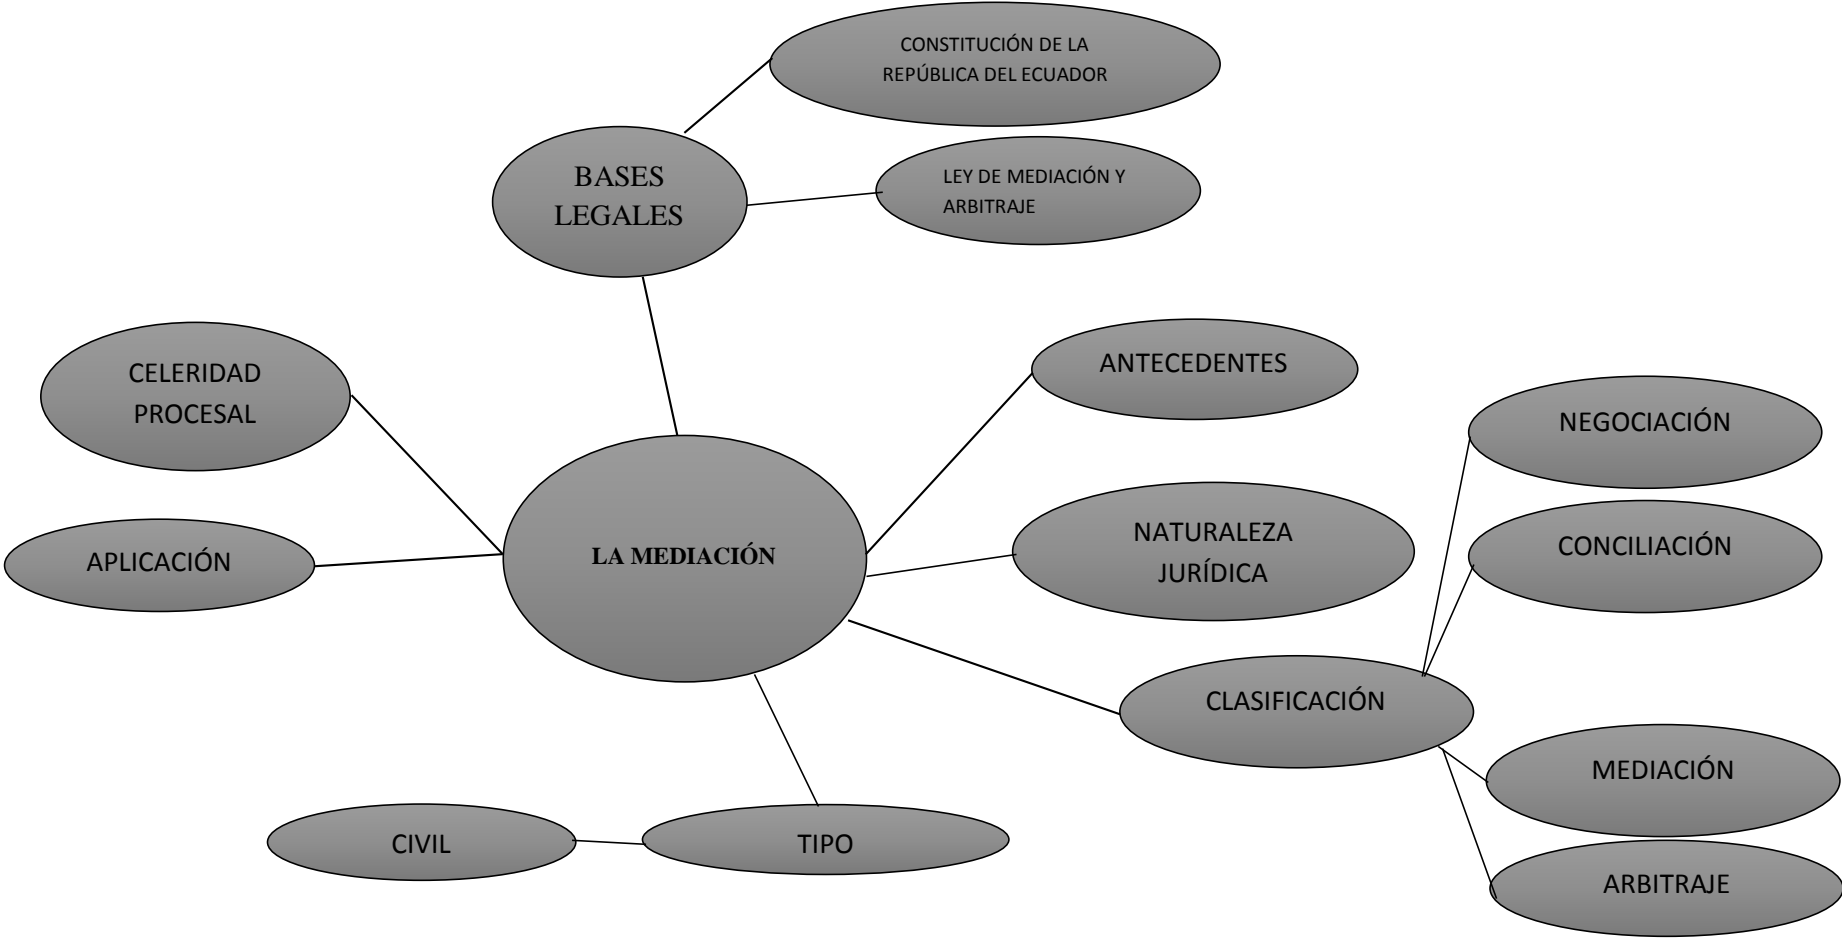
CONSTITUCIÓN DE LA REPÚBLICA DEL ECUADOR

BASES LEGALES

LEY DE MEDIACIÓN Y ARBITRAJE

CELERIDAD PROCESAL

ANTECEDENTES

NEGOCIACIÓN

LA MEDIACIÓN

APLICACIÓN

NATURALEZA JURÍDICA

CONCILIACIÓN

CLASIFICACIÓN

MEDIACIÓN

CIVIL

TIPO

ARBITRAJE